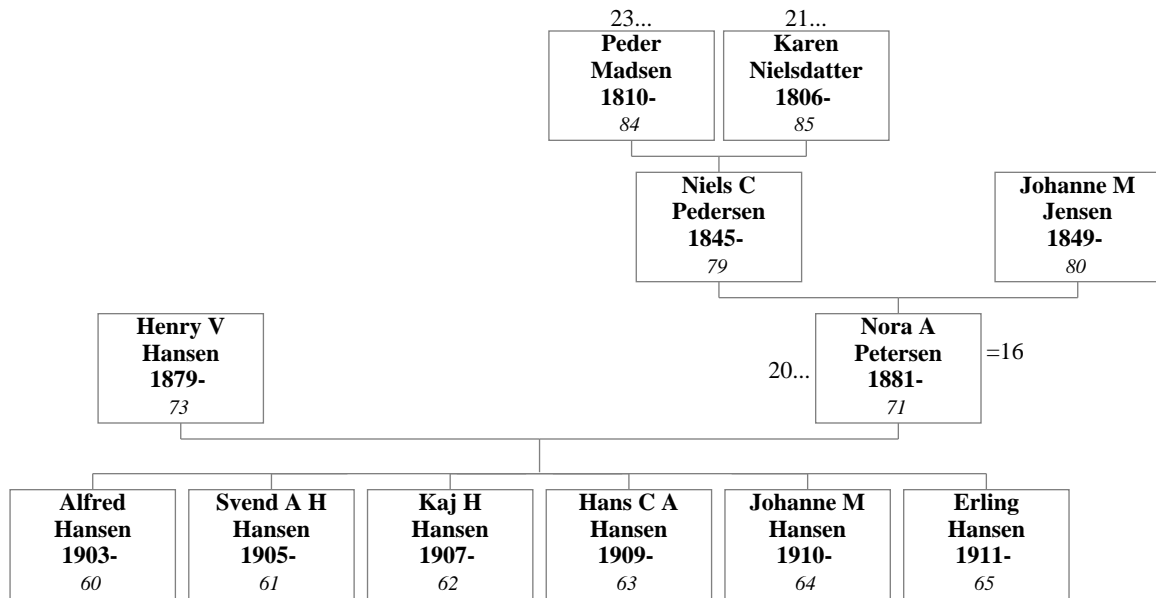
23...
**Peder Madsen 1810-**
*84*

21...
**Karen Nielsdatter 1806-**
*85*

**Niels C Pedersen 1845-**
*79*

**Johanne M Jensen 1849-**
*80*

**Henry V Hansen 1879-**
*73*

20...
**Nora A Petersen 1881-**
*71*
=16

**Alfred Hansen 1903-**
*60*

**Svend A H Hansen 1905-**
*61*

**Kaj H Hansen 1907-**
*62*

**Hans C A Hansen 1909-**
*63*

**Johanne M Hansen 1910-**
*64*

**Erling Hansen 1911-**
*65*